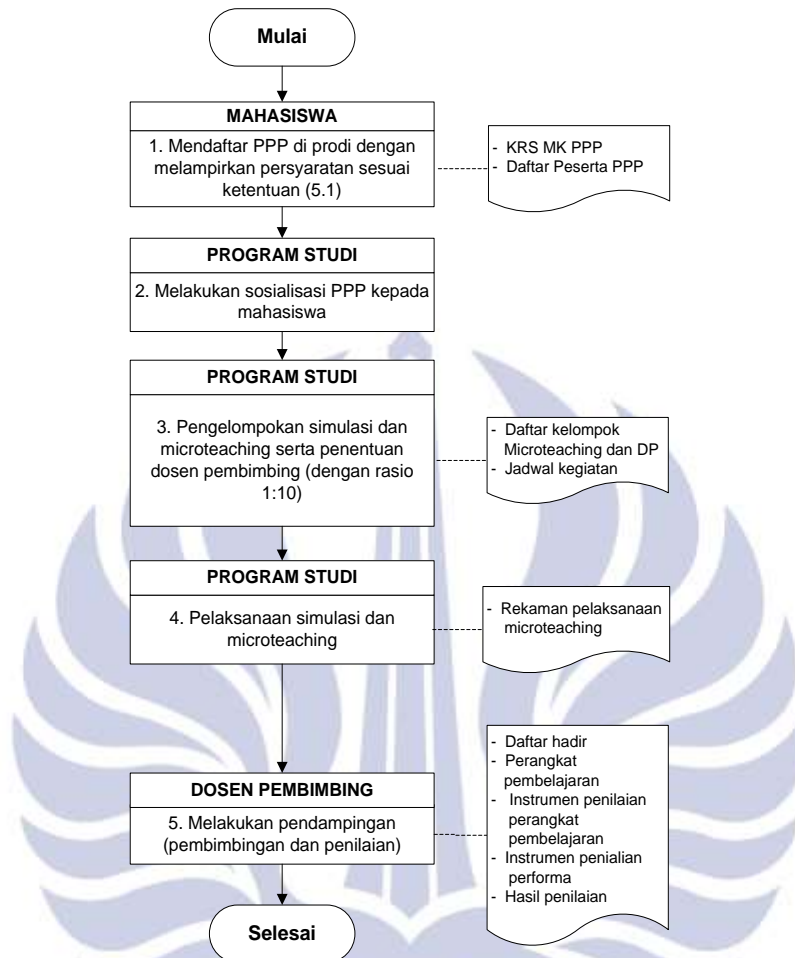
Mulai

MAHASISWA

1. Mendaftar PPP di prodi dengan melampirkan persyaratan sesuai ketentuan (5.1)

- KRS MK PPP
- Daftar Peserta PPP

PROGRAM STUDI

2. Melakukan sosialisasi PPP kepada mahasiswa

PROGRAM STUDI

3. Pengelompokan simulasi dan microteaching serta penentuan dosen pembimbing (dengan rasio 1:10)

- Daftar kelompok Microteaching dan DP
- Jadwal kegiatan

PROGRAM STUDI

4. Pelaksanaan simulasi dan microteaching

- Rekaman pelaksanaan microteaching

DOSEN PEMBIMBING

5. Melakukan pendampingan (pembimbingan dan penilaian)

- Daftar hadir
- Perangkat pembelajaran
- Instrumen penilaian perangkat pembelajaran
- Instrumen penialian performa
- Hasil penilaian

Selesai